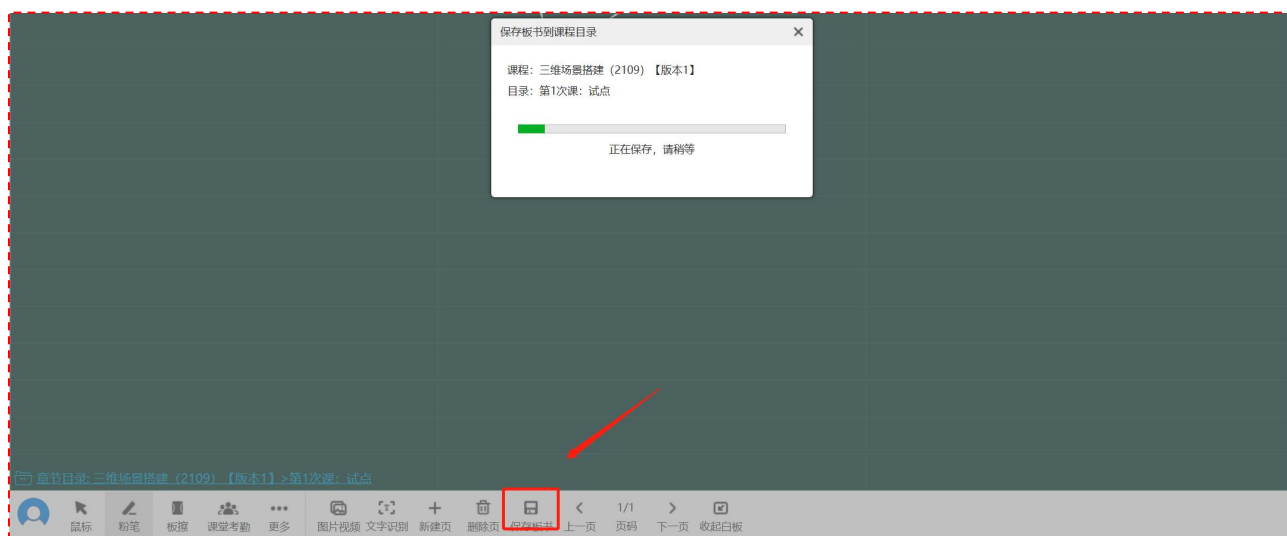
保存板书到课程目录

课程：三维场景搭建（2109）【版本1】
目录：第1次课：试点

正在保存，请稍等

章节目录: 三维场景搭建（2109）【版本1】>第1次课：试点

鼠标 粉笔 板擦 课堂考勤 更多 图片视频 文字识别 新建页 删除页 保存板书 上一页 1/1 页码 下一页 收起白板